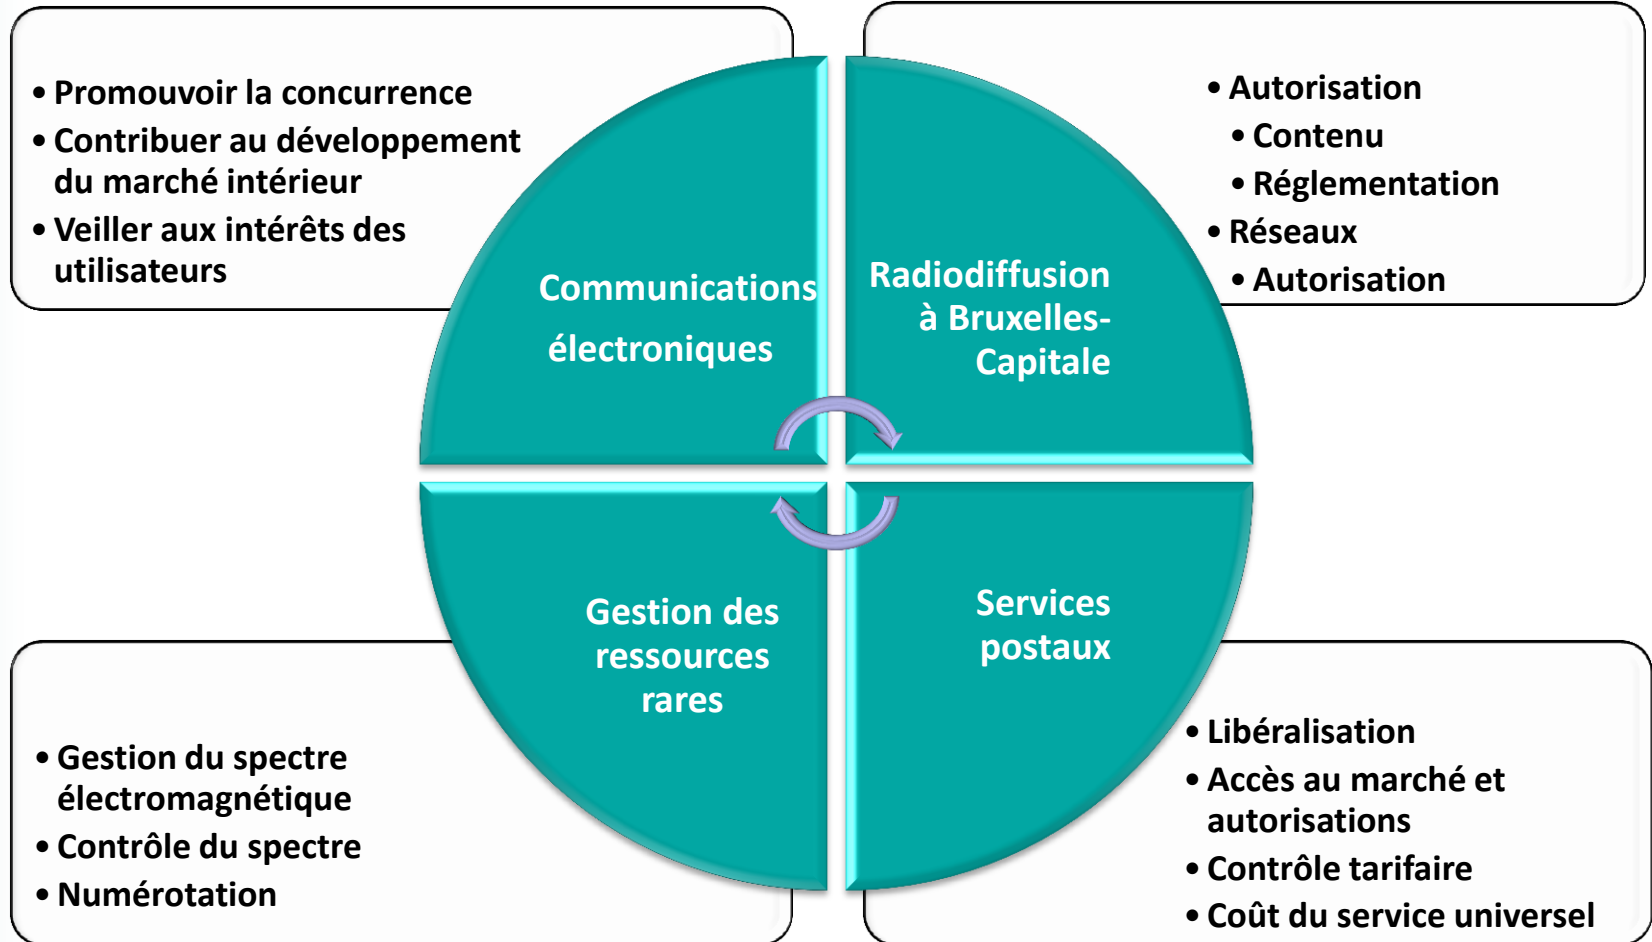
• Promouvoir la concurrence
• Contribuer au développement du marché intérieur
• Veiller aux intérêts des utilisateurs

• Autorisation
• Contenu
• Réglementation
• Réseaux
• Autorisation

Communications électroniques

Radiodiffusion à Bruxelles-Capitale

Gestion des ressources rares

Services postaux

• Gestion du spectre électromagnétique
• Contrôle du spectre
• Numérotation

• Libéralisation
• Accès au marché et autorisations
• Contrôle tarifaire
• Coût du service universel